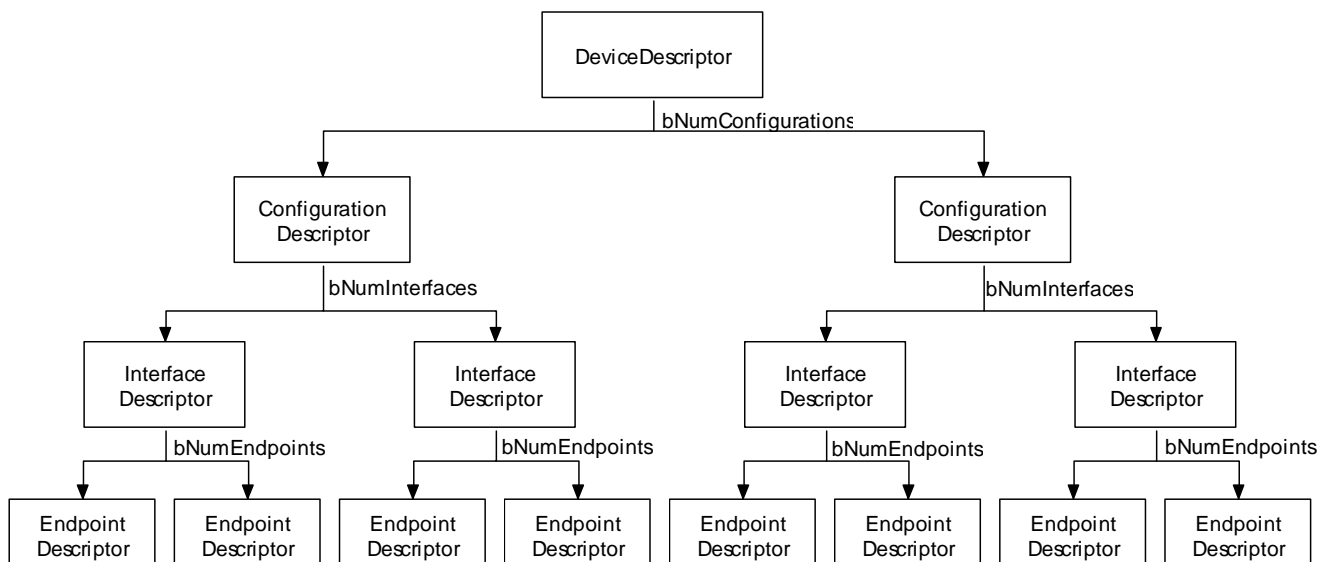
DeviceDescriptor

bNumConfigurations

Configuration Descriptor

Configuration Descriptor

bNumInterfaces

bNumInterfaces

Interface Descriptor

Interface Descriptor

Interface Descriptor

Interface Descriptor

bNumEndpoints

bNumEndpoints

bNumEndpoints

bNumEndpoints

Endpoint Descriptor

Endpoint Descriptor

Endpoint Descriptor

Endpoint Descriptor

Endpoint Descriptor

Endpoint Descriptor

Endpoint Descriptor

Endpoint Descriptor